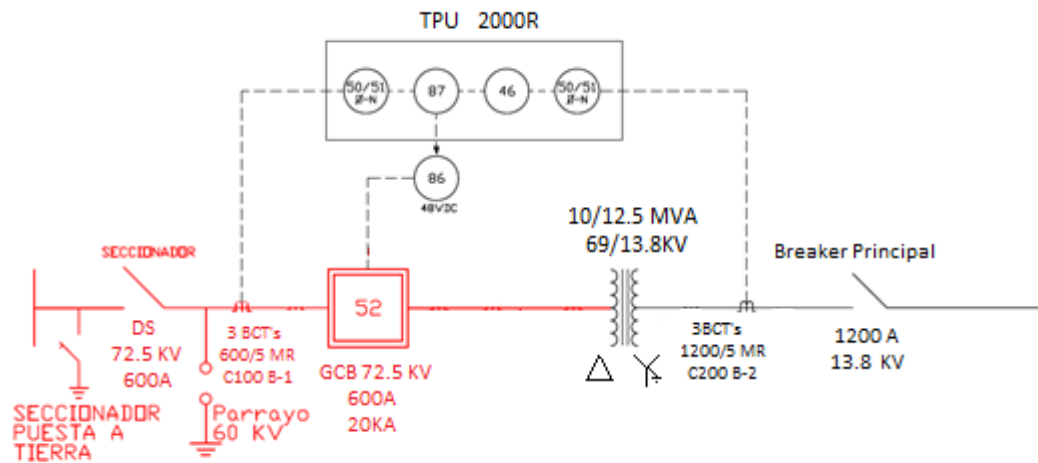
TPU 2000R

50/51 Ø-N

87

46

50/51 Ø-N

86

48VDC

SECCIONADOR

DS
72.5 KV
600A

3 BCT's
600/5 MR
C100 B-1

52

GCB 72.5 KV
600A
20KA

10/12.5 MVA
69/13.8KV

3BCT's
1200/5 MR
C200 B-2

Breaker Principal

1200 A
13.8 KV

SECCIONADOR
PUESTA A
TIERRA

Parrayo
60 KV